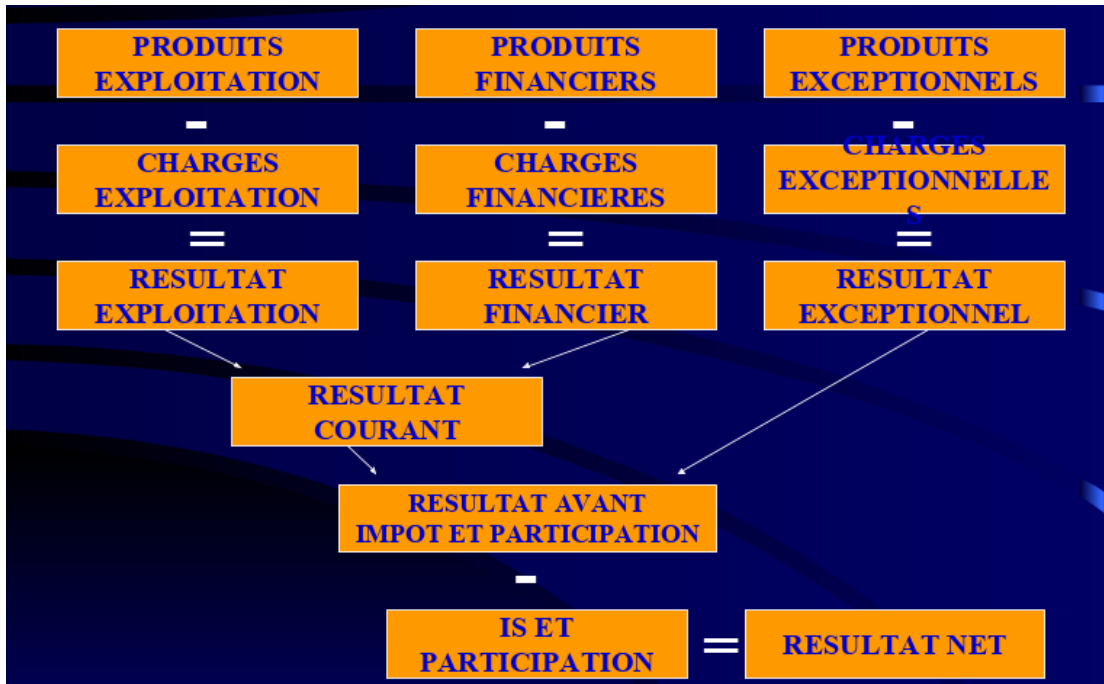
PRODUITS EXPLOITATION

PRODUITS FINANCIERS

PRODUITS EXCEPTIONNELS

-

-

-

CHARGES EXPLOITATION

CHARGES FINANCIERES

CHARGES EXCEPTIONNELLE S

=

=

=

RESULTAT EXPLOITATION

RESULTAT FINANCIER

RESULTAT EXCEPTIONNEL

RESULTAT COURANT

RESULTAT AVANT IMPOT ET PARTICIPATION

-

IS ET PARTICIPATION

=

RESULTAT NET